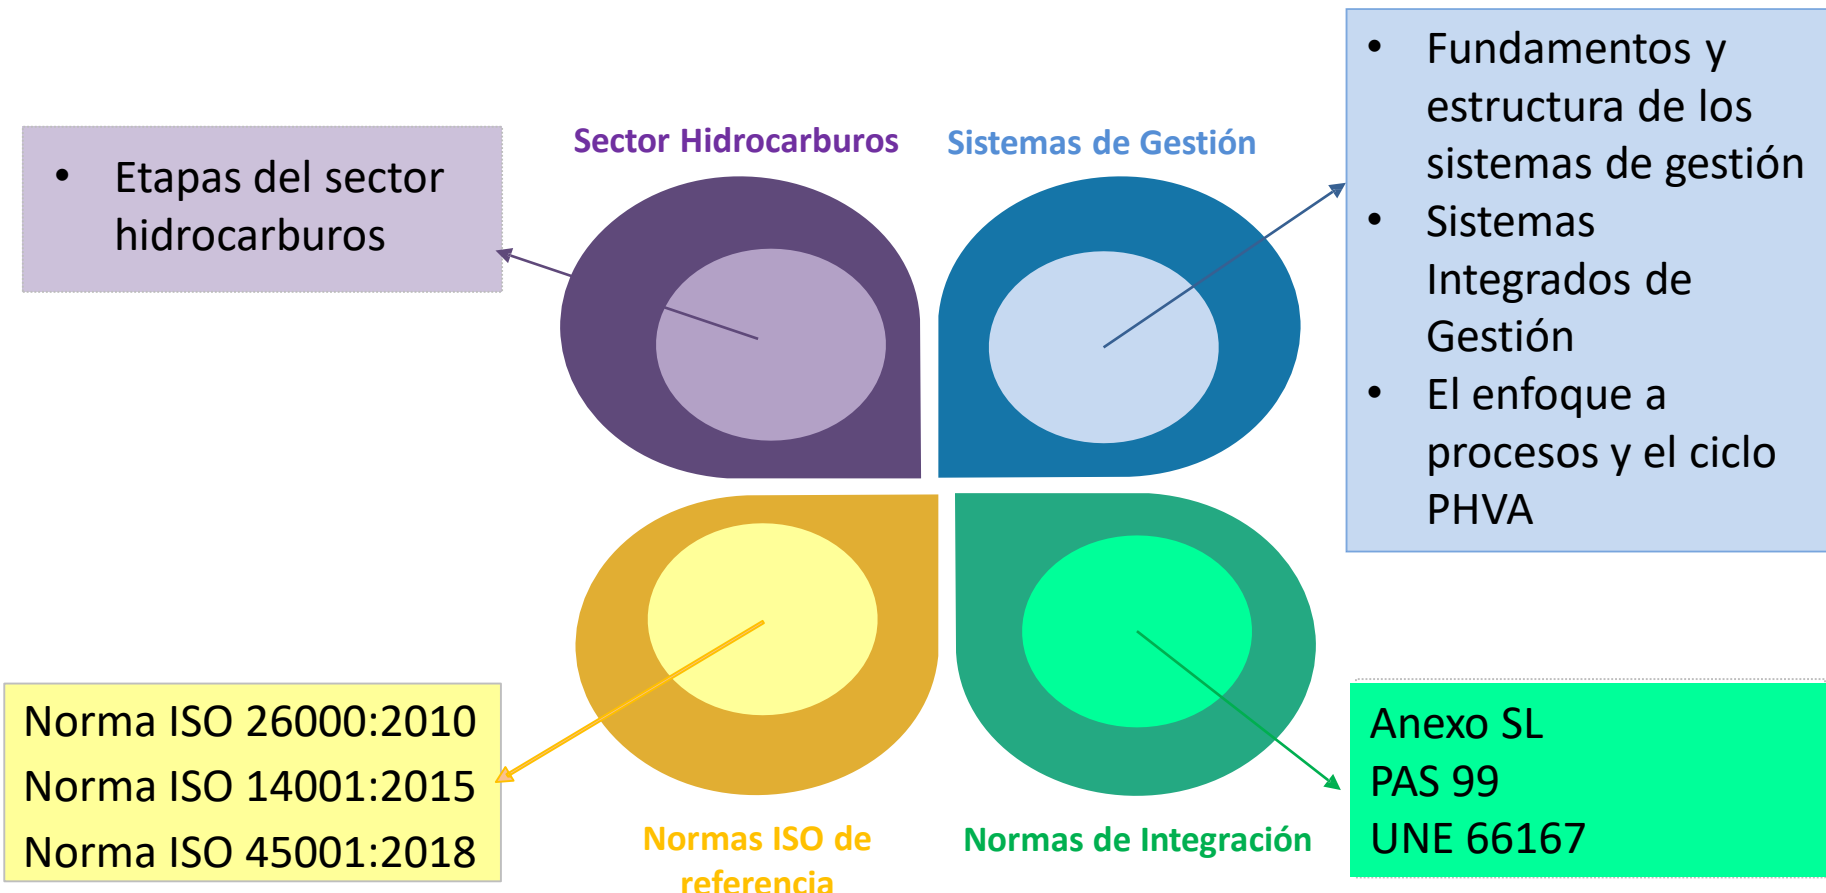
- Etapas del sector hidrocarburos

Sector Hidrocarburos

Sistemas de Gestión

- Fundamentos y estructura de los sistemas de gestión
- Sistemas Integrados de Gestión
- El enfoque a procesos y el ciclo PHVA

Norma ISO 26000:2010
Norma ISO 14001:2015
Norma ISO 45001:2018

Normas ISO de referencia

Normas de Integración

Anexo SL
PAS 99
UNE 66167